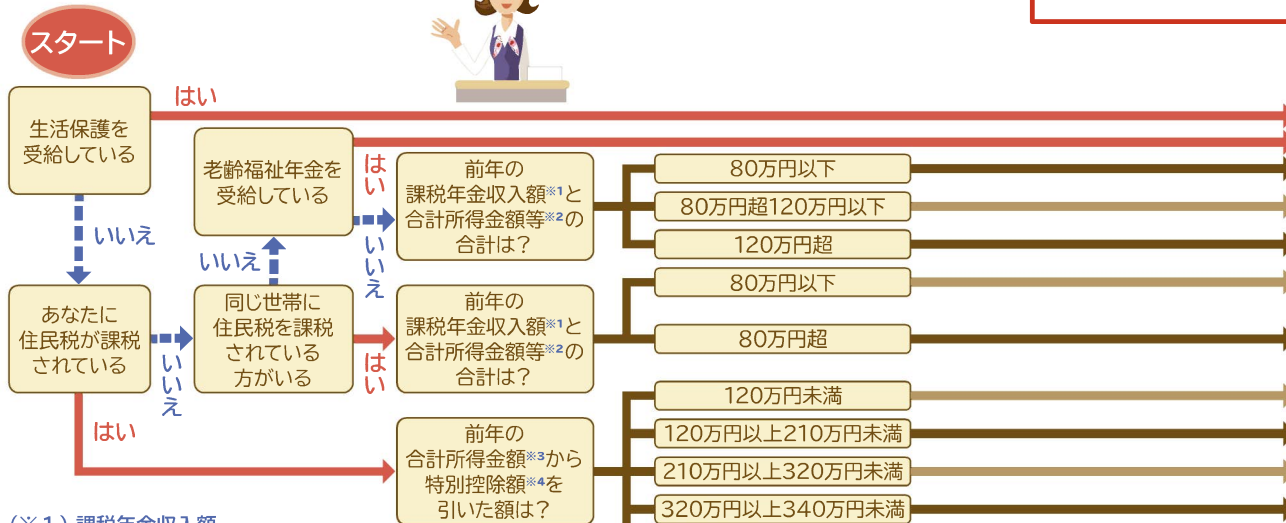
スタート

はい

生活保護を受給している

いいえ

老齢福祉年金を受給している

いいえ

はい

いいえ

前年の課税年金収入額※1と合計所得金額等※2の合計は？

80万円以下

80万円超120万円以下

120万円超

あなたに住民税が課税されている

いいえ

同じ世帯に住民税を課税されている方がいる

はい

前年の課税年金収入額※1と合計所得金額等※2の合計は？

80万円以下

80万円超

はい

前年の合計所得金額※3から特別控除額※4を引いた額は？

120万円未満

120万円以上210万円未満

210万円以上320万円未満

320万円以上340万円未満

（※1）課税年金収入額